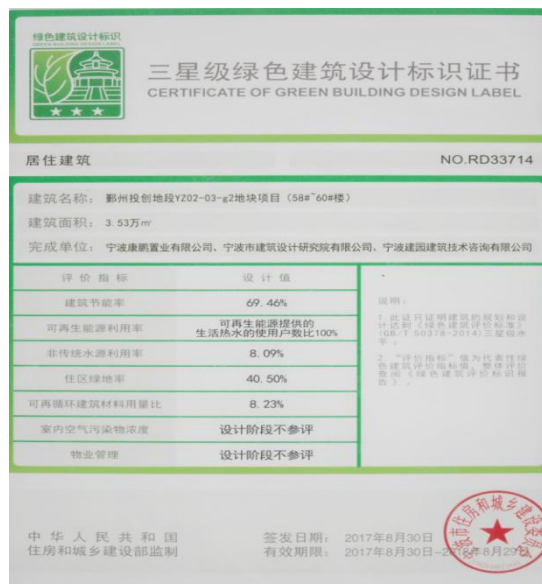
绿色建筑设计标识
GREEN BUILDING DESIGN LABEL

三星级绿色建筑设计标识证书
CERTIFICATE OF GREEN BUILDING DESIGN LABEL

居住建筑

NO.RD33714

建筑名称：鄞州投创地段YZ02-03-g2地块项目（58#~60#楼）
建筑面积：3.53万㎡
完成单位：宁波康鹏置业有限公司、宁波市建筑设计研究院有限公司、宁波建园建筑技术咨询有限公司

| 评价指标 | 设计值 |
|---|---|
| 建筑节能率 | 69.46% |
| 可再生能源利用率 | 可再生能源提供的生活热水的使用户数比100% |
| 非传统水源利用率 | 8.09% |
| 住区绿地率 | 40.50% |
| 可再循环建筑材料用量比 | 8.23% |
| 室内空气污染物浓度 | 设计阶段不参评 |
| 物业管理 | 设计阶段不参评 |

说明：
1. 此证只证明建筑的规划和设计达到《绿色建筑评价标准》(GB/T 50378-2014)三星级水平。
2. "评价指标"值为代表性绿色建筑评价指标，整体评价参见《绿色建筑评价标识》。

中华人民共和国
住房和城乡建设部监制

签发日期：2017年8月30日
有效期限：2017年8月30日—2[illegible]年8月29日

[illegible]住房和城乡建设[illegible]